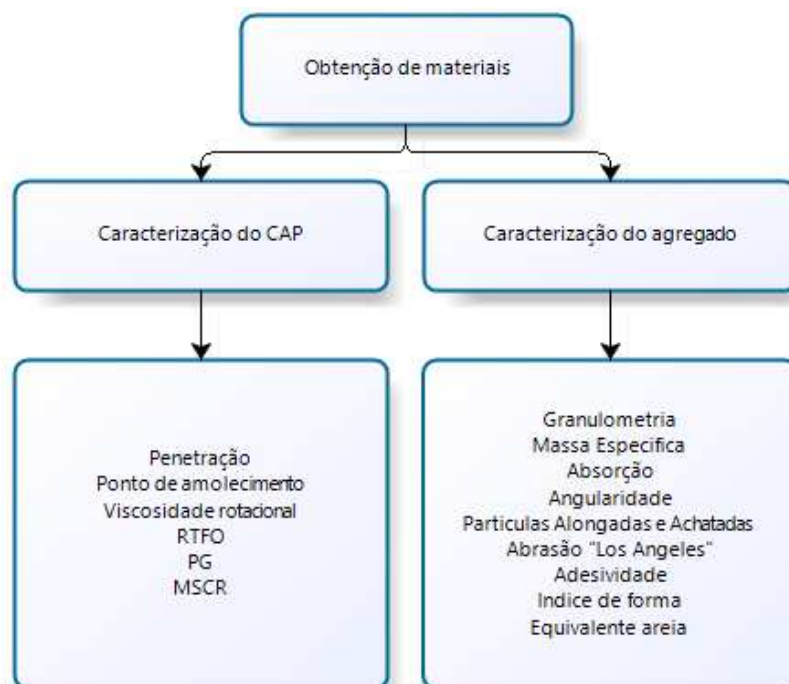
Obtenção de materiais

Caracterização do CAP

Caracterização do agregado

Penetração
Ponto de amolecimento
Viscosidade rotacional
RTFO
PG
MSCR

Granulometria
Massa Especifica
Absorção
Angularidade
Particulas Alongadas e Achatadas
Abrasão "Los Angeles"
Adesividade
Indice de forma
Equivalente areia